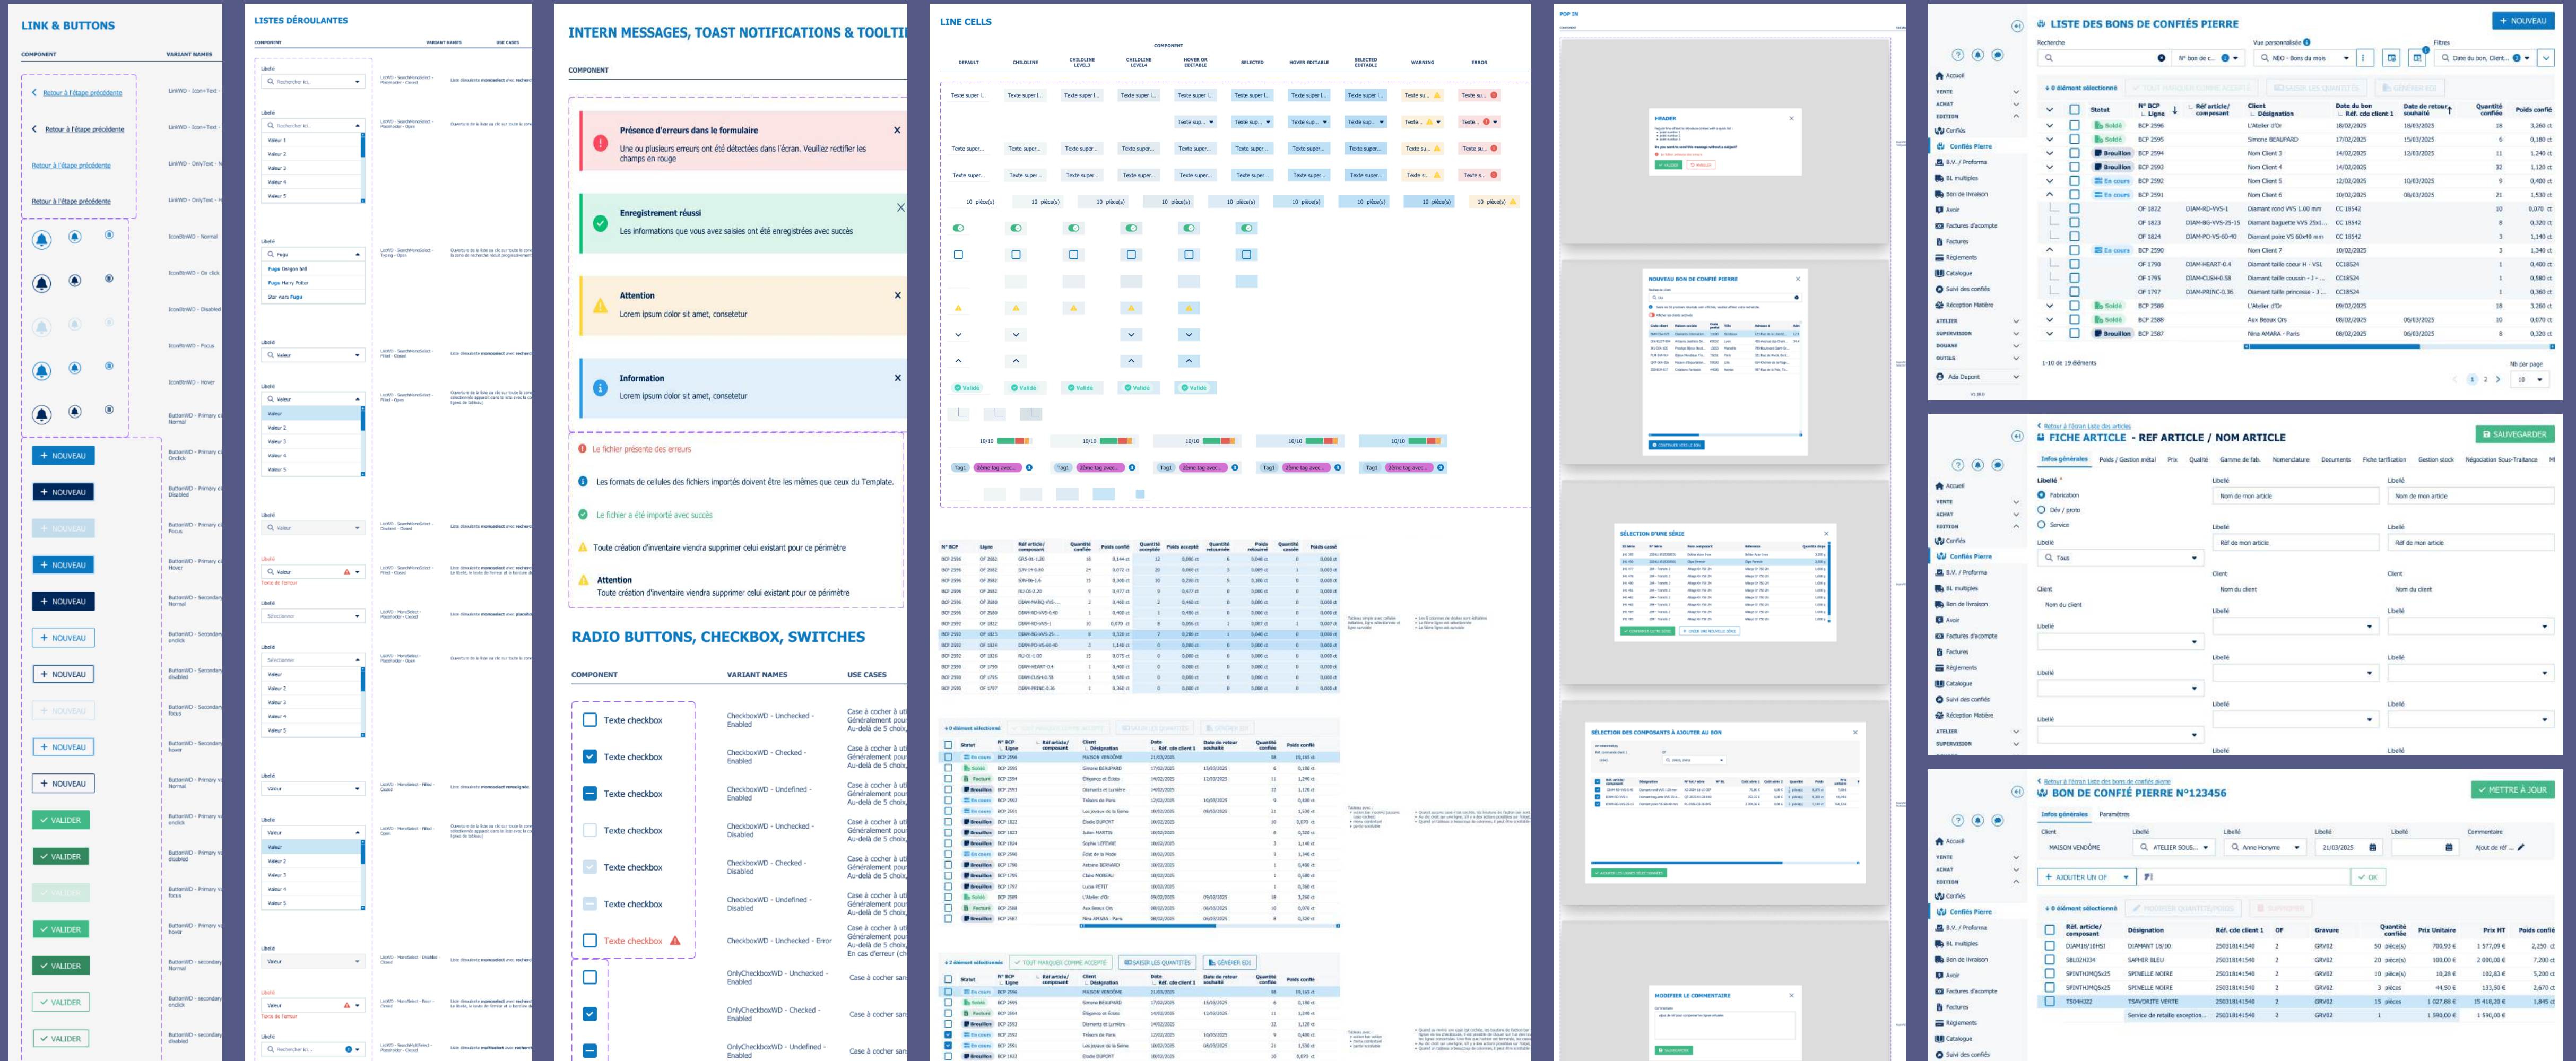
LINK & BUTTONS

COMPONENT

VARIANT NAMES

Retour à l'étape précédente

Retour à l'étape précédente

Retour à l'étape précédente

Retour à l'étape précédente

+ NOUVEAU

+ NOUVEAU

+ NOUVEAU

+ NOUVEAU

+ NOUVEAU

+ NOUVEAU

+ NOUVEAU

+ NOUVEAU

+ NOUVEAU

+ NOUVEAU

VALIDER

VALIDER

VALIDER

VALIDER

VALIDER

VALIDER

VALIDER

LISTES DÉROULANTES

INTERN MESSAGES, TOAST NOTIFICATIONS & TOOLTI

COMPONENT

Présence d'erreurs dans le formulaire

Une ou plusieurs erreurs ont été détectées dans l'écran. Veuillez rectifier les champs en rouge

Enregistrement réussi

Les informations que vous avez saisies ont été enregistrées avec succès

Attention

Lorem ipsum dolor sit amet, consetetur

Information

Lorem ipsum dolor sit amet, consetetur

Le fichier présente des erreurs

Les formats de cellules des fichiers importés doivent être les mêmes que ceux du Template.

Le fichier a été importé avec succès

Toute création d'inventaire viendra supprimer celui existant pour ce périmètre

Attention

Toute création d'inventaire viendra supprimer celui existant pour ce périmètre

RADIO BUTTONS, CHECKBOX, SWITCHES

COMPONENT

VARIANT NAMES

USE CASES

Texte checkbox

CheckboxWD - Unchecked - Enabled

Texte checkbox

CheckboxWD - Checked - Enabled

Texte checkbox

CheckboxWD - Undefined - Enabled

Texte checkbox

CheckboxWD - Unchecked - Disabled

Texte checkbox

CheckboxWD - Checked - Disabled

Texte checkbox

CheckboxWD - Undefined - Disabled

Texte checkbox

CheckboxWD - Unchecked - Error

OnlyCheckboxWD - Unchecked - Enabled

OnlyCheckboxWD - Checked - Enabled

OnlyCheckboxWD - Undefined - Enabled

LINE CELLS

POP IN

LISTE DES BONS DE CONFIÉS PIERRE

+ NOUVEAU

Accueil

Confiés

Confiés Pierre

B.V. / Proforma

BL multiples

Bon de livraison

Avoir

Factures d'acompte

Factures

Règlements

Catalogue

Suivi des confiés

Réception Matière

Ada Dupont

FICHE ARTICLE - REF ARTICLE / NOM ARTICLE

SAUVEGARDER

Infos générales

BON DE CONFIÉ PIERRE N°123456

METTRE À JOUR

+ AJOUTER UN OF